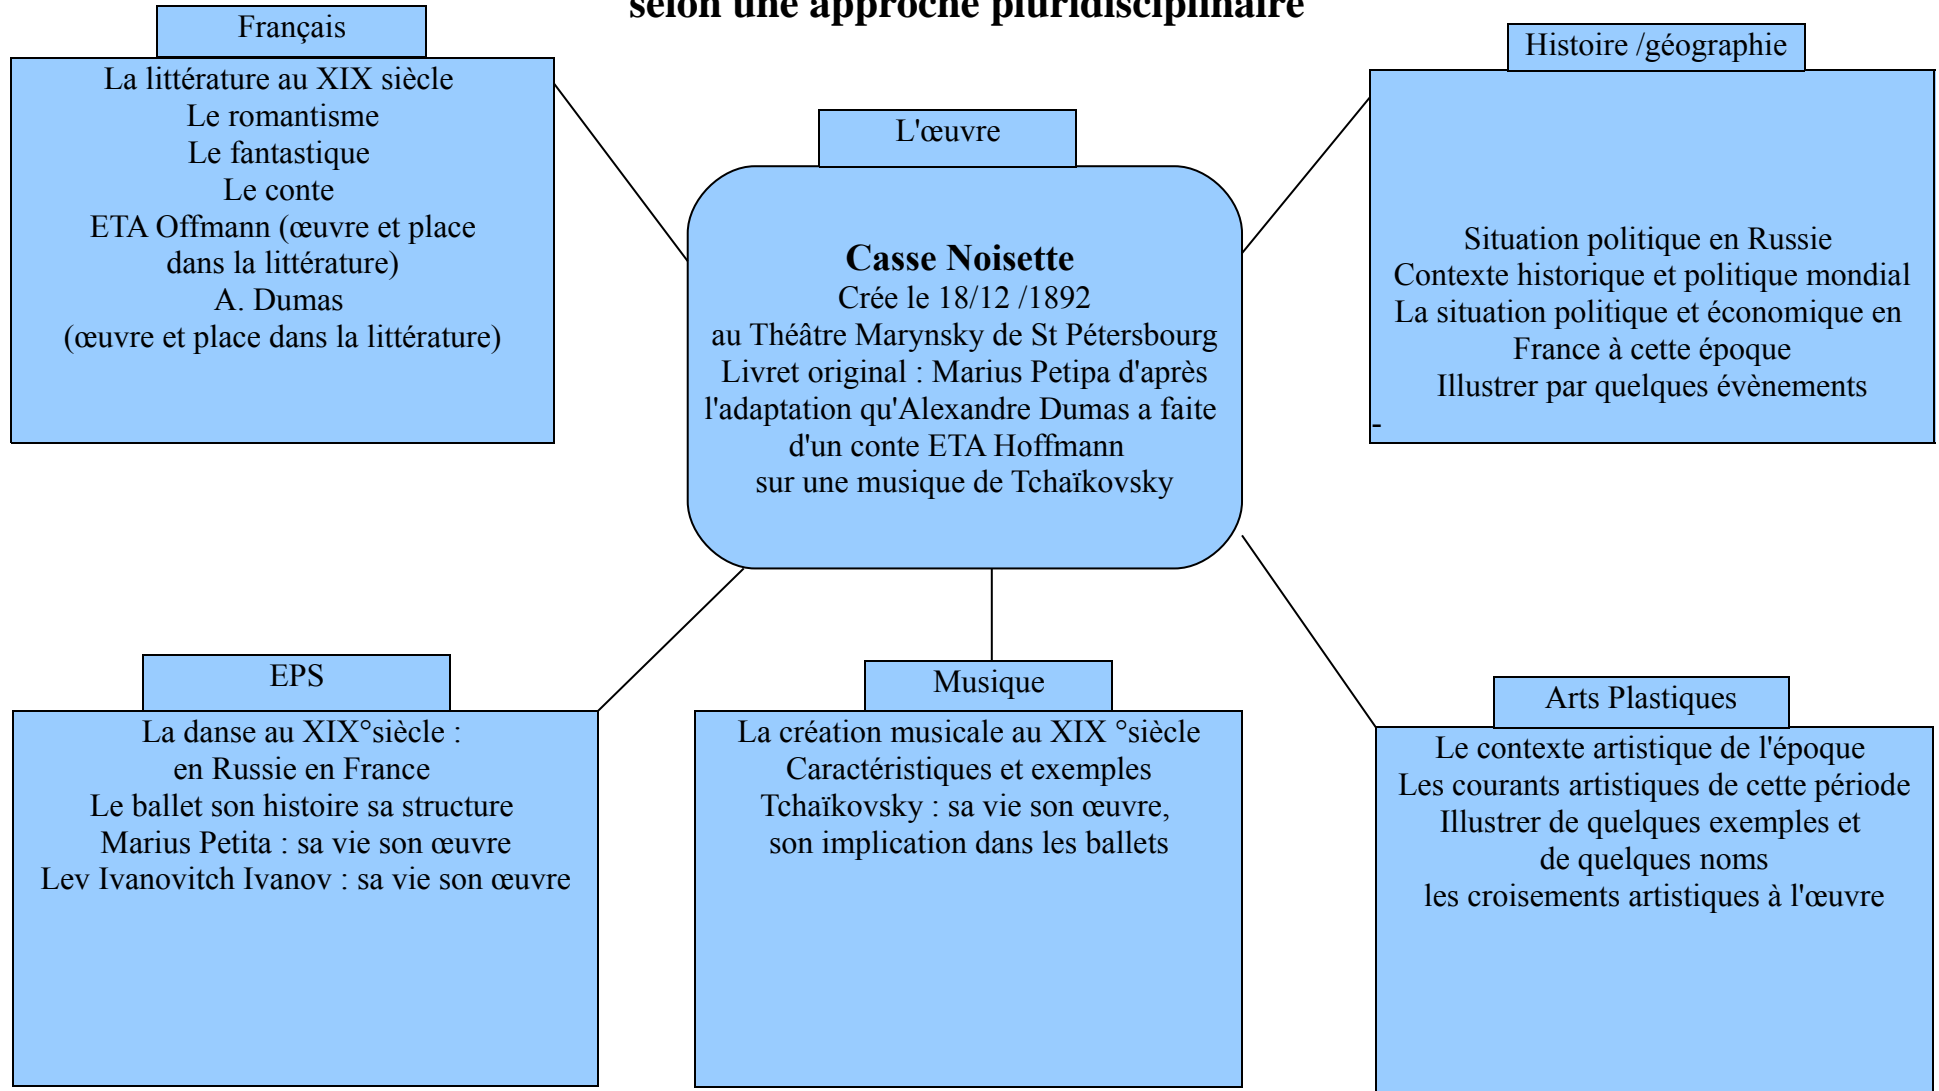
selon une approche pluridisciplinaire

Français

La littérature au XIX siècle
Le romantisme
Le fantastique
Le conte
ETA Offmann (œuvre et place dans la littérature)
A. Dumas
(œuvre et place dans la littérature)

L'œuvre

**Casse Noisette**
Crée le 18/12 /1892
au Théâtre Marynsky de St Pétersbourg
Livret original : Marius Petipa d'après l'adaptation qu'Alexandre Dumas a faite d'un conte ETA Hoffmann
sur une musique de Tchaïkovsky

Histoire /géographie

Situation politique en Russie
Contexte historique et politique mondial
La situation politique et économique en France à cette époque
Illustrer par quelques évènements
-

EPS

La danse au XIX°siècle :
en Russie en France
Le ballet son histoire sa structure
Marius Petita : sa vie son œuvre
Lev Ivanovitch Ivanov : sa vie son œuvre

Musique

La création musicale au XIX °siècle
Caractéristiques et exemples
Tchaïkovsky : sa vie son œuvre,
son implication dans les ballets

Arts Plastiques

Le contexte artistique de l'époque
Les courants artistiques de cette période
Illustrer de quelques exemples et de quelques noms
les croisements artistiques à l'œuvre